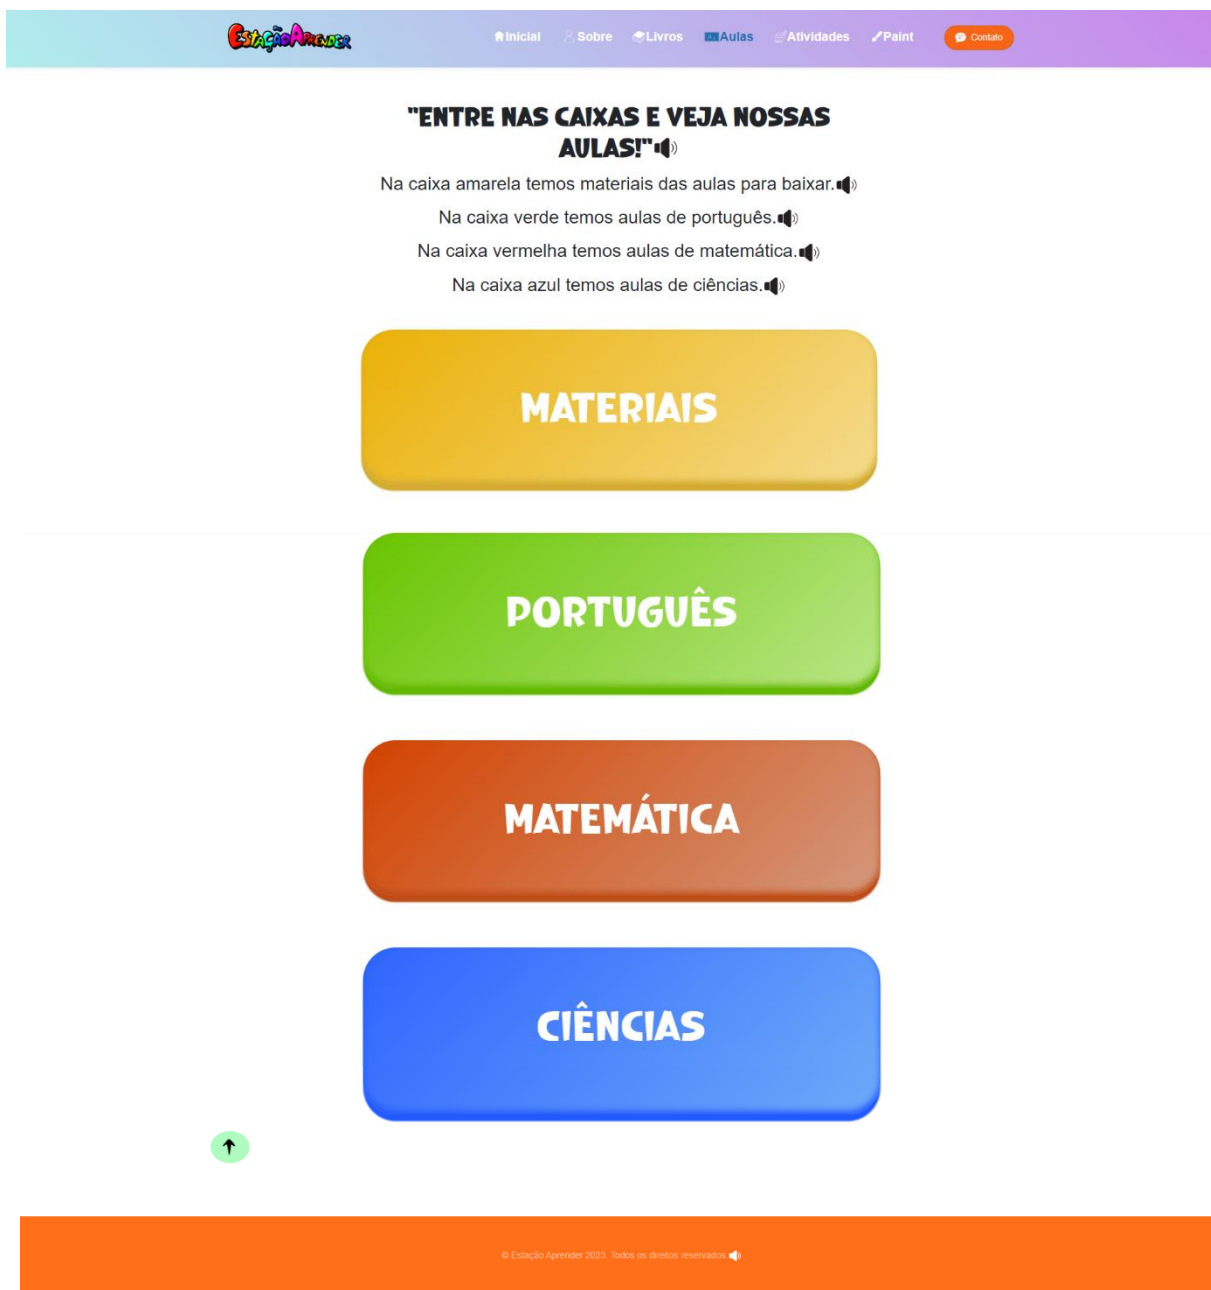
EstaçãoAprender

Inicial Sobre Livros Aulas Atividades Paint Contato

"ENTRE NAS CAIXAS E VEJA NOSSAS AULAS!"

Na caixa amarela temos materiais das aulas para baixar.

Na caixa verde temos aulas de português.

Na caixa vermelha temos aulas de matemática.

Na caixa azul temos aulas de ciências.

MATERIAIS

PORTUGUÊS

MATEMÁTICA

CIÊNCIAS

© Estação Aprender 2023. Todos os direitos reservados.